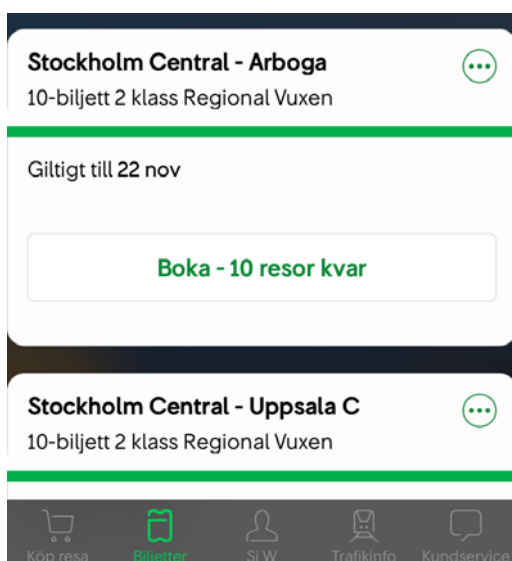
Stockholm Central - Arboga
10-biljett 2 klass Regional Vuxen

Giltigt till 22 nov

Boka - 10 resor kvar

Stockholm Central - Uppsala C
10-biljett 2 klass Regional Vuxen

Köp resa
Biljetter
Si W
Trafikinfo
Kundservice